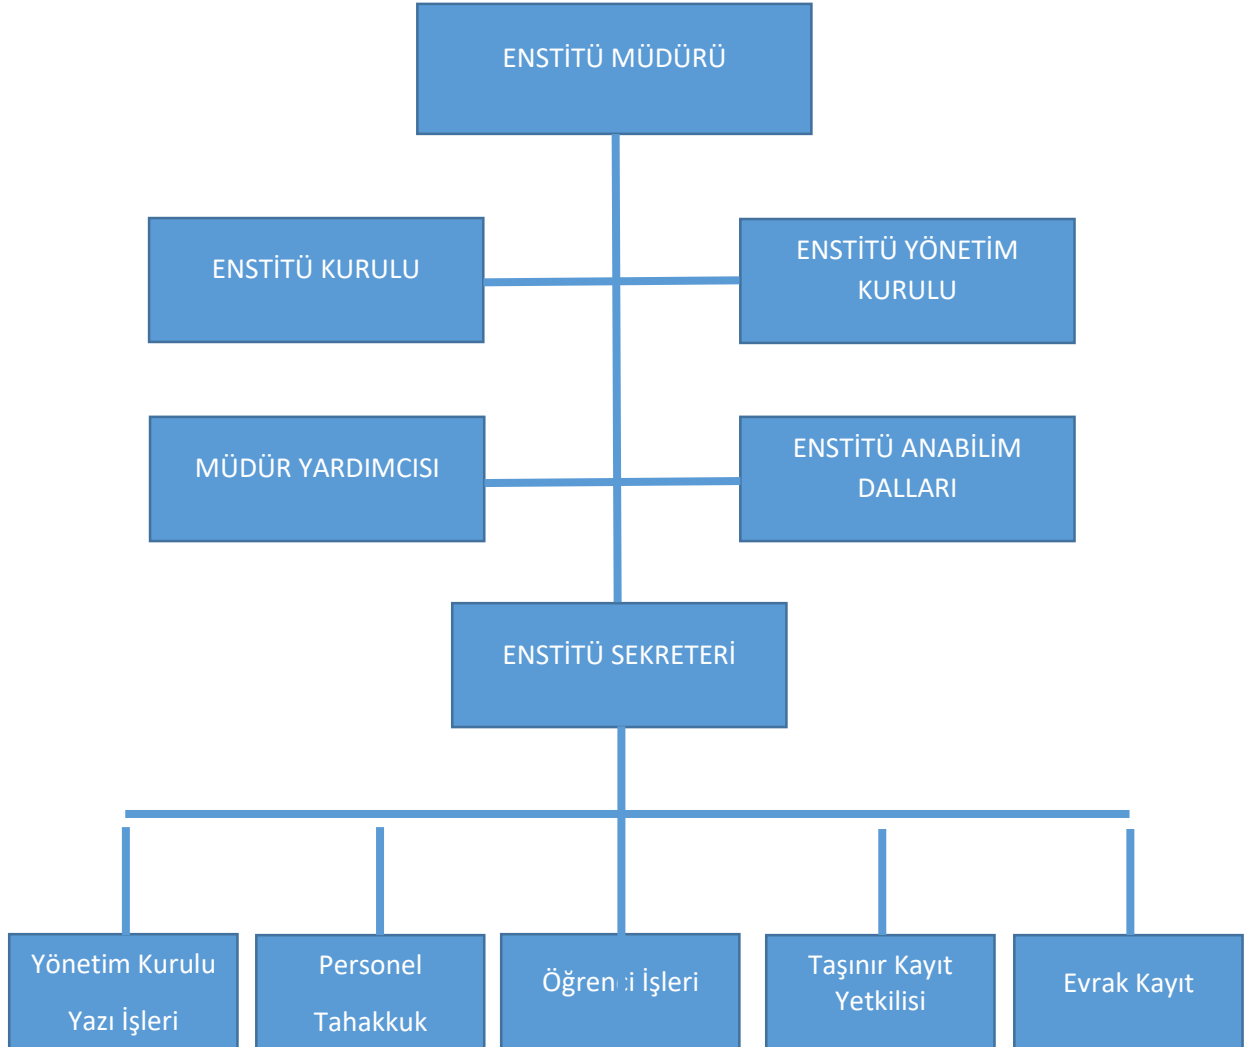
ENSTİTÜ MÜDÜRÜ

ENSTİTÜ KURULU

ENSTİTÜ YÖNETİM KURULU

MÜDÜR YARDIMCISI

ENSTİTÜ ANABİLİM DALLARI

ENSTİTÜ SEKRETERİ

Yönetim Kurulu Yazı İşleri

Personel Tahakkuk

Öğrenci İşleri

Taşınır Kayıt Yetkilisi

Evrak Kayıt